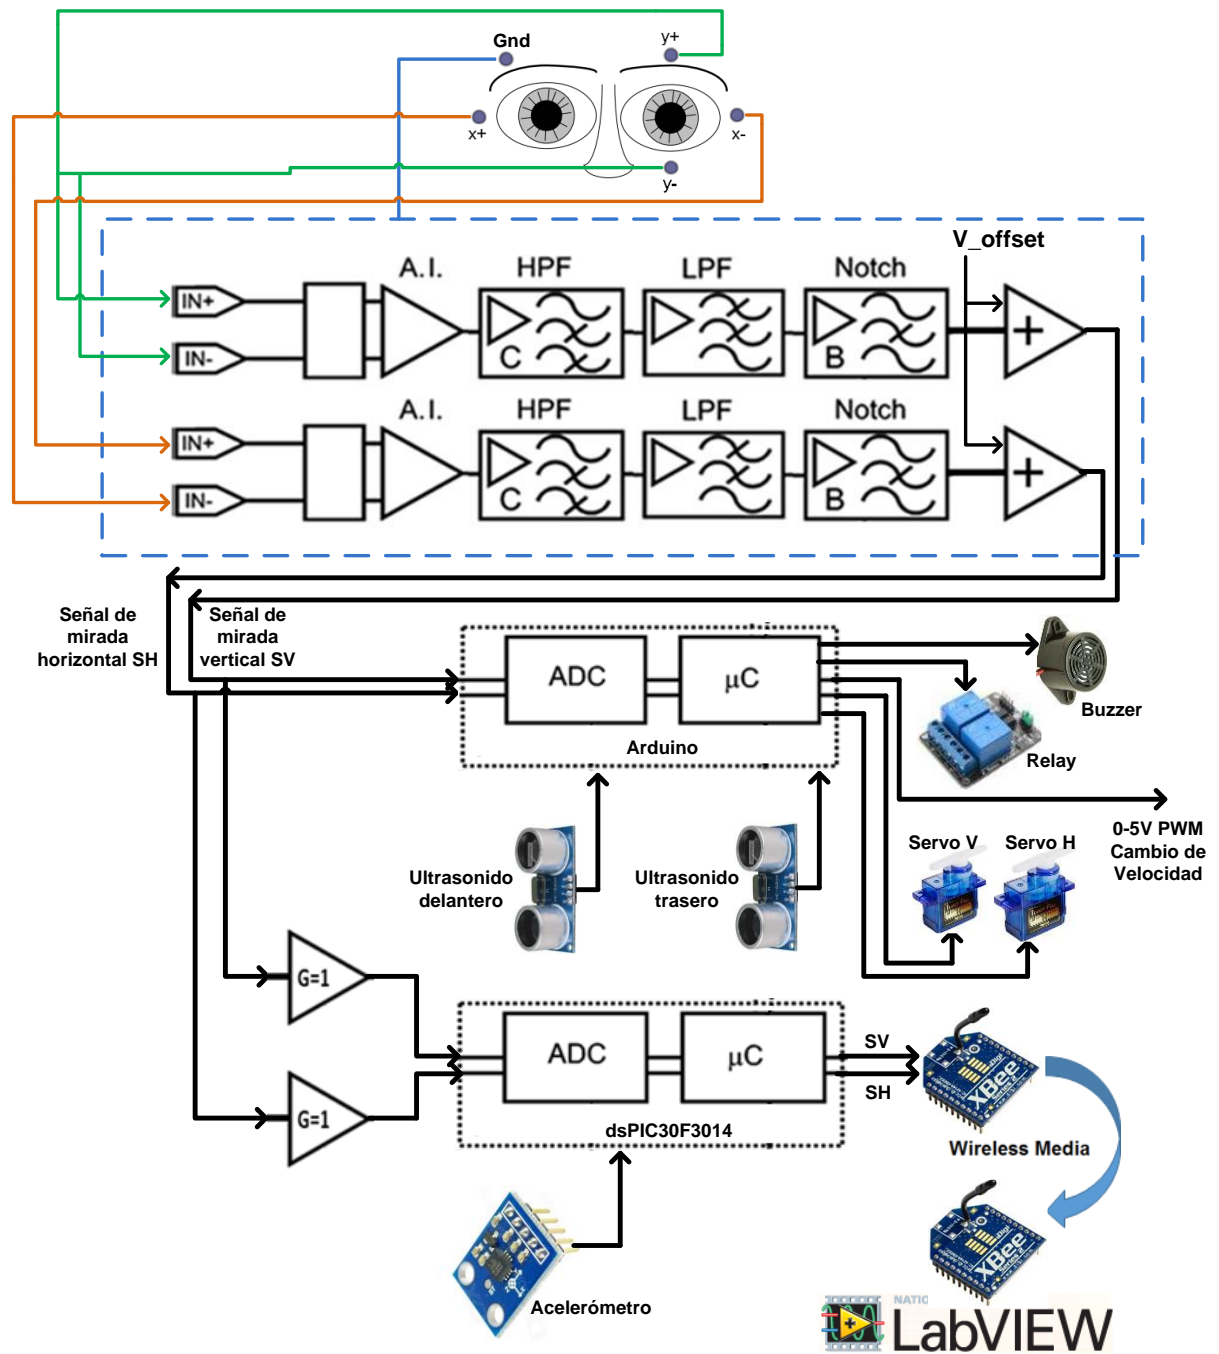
Gnd
y+
x+
x-
y-
V_offset
IN+
IN-
A.I.
HPF
C
LPF
Notch
B
+
IN+
IN-
A.I.
HPF
C
LPF
Notch
B
+
Señal de mirada horizontal SH
Señal de mirada vertical SV
ADC
μC
Arduino
Buzzer
Relay
0-5V PWM Cambio de Velocidad
Servo V
Servo H
Ultrasonido delantero
Ultrasonido trasero
G=1
G=1
ADC
μC
dsPIC30F3014
SV
SH
XBee
Wireless Media
XBee
Acelerómetro
LabVIEW